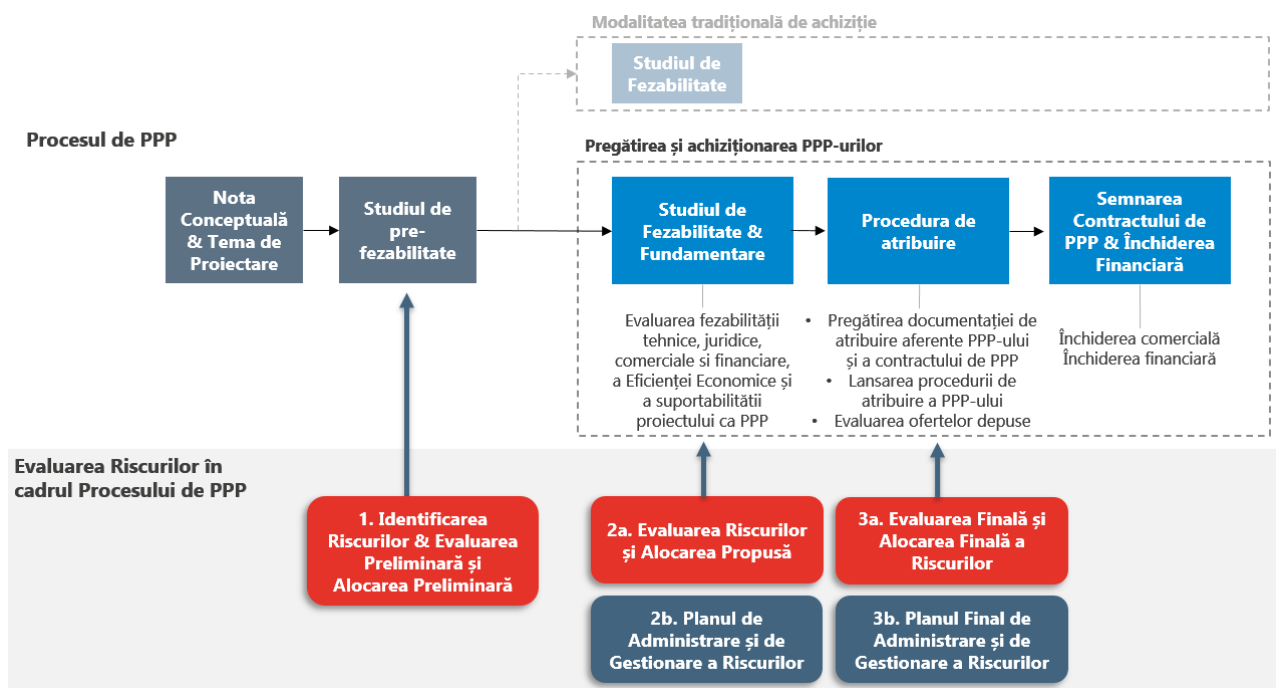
Modalitatea tradițională de achiziție

Studiul de Fezabilitate

Procesul de PPP

Pregătirea și achiziționarea PPP-urilor

Nota Conceptuală & Tema de Proiectare

Studiul de pre-fezabilitate

Studiul de Fezabilitate & Fundamentare

Procedura de atribuire

Semnarea Contractului de PPP & Închiderea Financiară

Evaluarea fezabilității tehnice, juridice, comerciale si financiare, a Eficienței Economice și a suportabilității proiectului ca PPP

• Pregătirea documentației de atribuire aferente PPP-ului și a contractului de PPP
• Lansarea procedurii de atribuire a PPP-ului
• Evaluarea ofertelor depuse

Închiderea comercială
Închiderea financiară

Evaluarea Riscurilor în cadrul Procesului de PPP

1. Identificarea Riscurilor & Evaluarea Preliminară și Alocarea Preliminară

2a. Evaluarea Riscurilor și Alocarea Propusă

3a. Evaluarea Finală și Alocarea Finală a Riscurilor

2b. Planul de Administrare și de Gestionare a Riscurilor

3b. Planul Final de Administrare și de Gestionare a Riscurilor